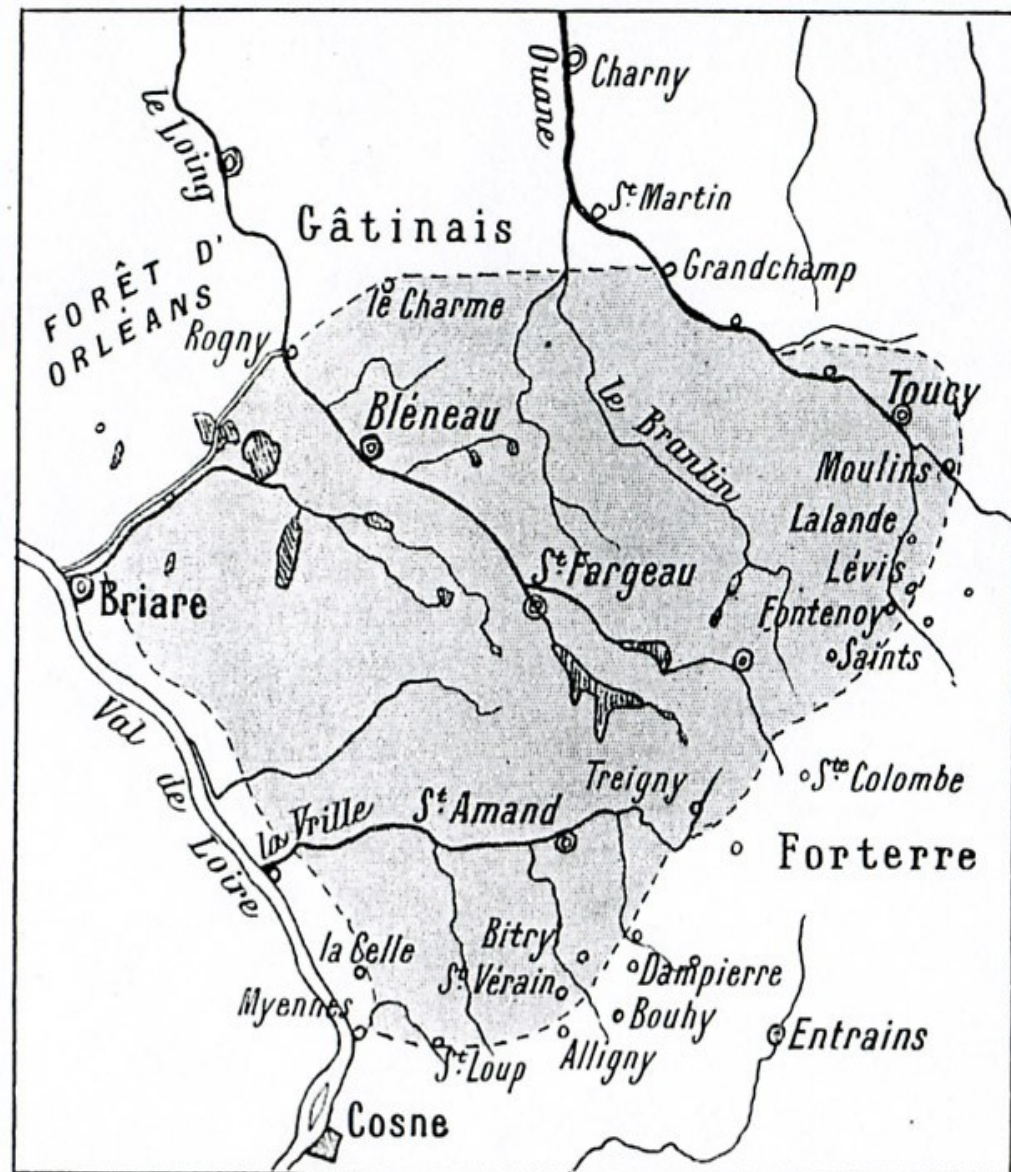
Ouane
Charny
le Loing
St Martin
Gâtinais
Grandchamp
FORÊT D' ORLÉANS
le Charme
Rogny
Toucy
Bléneau
le Branlin
Moulins
Lalande
Lévis
St Fargeau
Fontenoy
Briare
Saints
Val de Loire
Treigny
Ste Colombe
la Vrille
St Amand
Forterre
la Celle
Bitry
St Vérain
Dampierre
Myennes
Bouhy
Entrains
St Loup
Alligny
Cosne